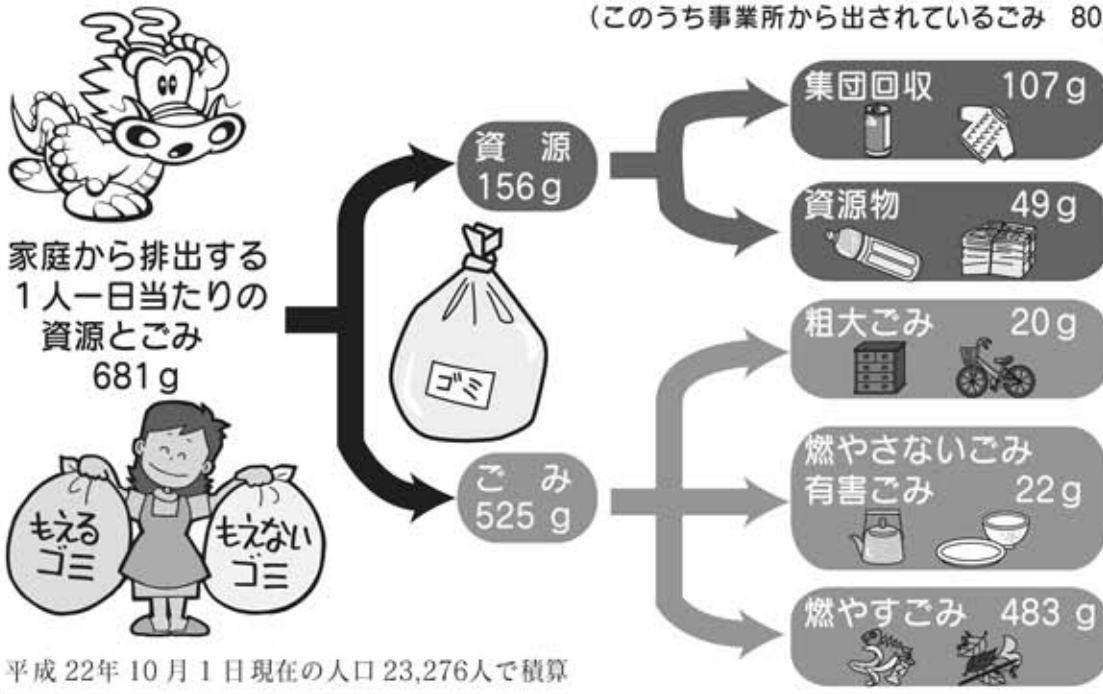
(このうち事業所から出されているごみ　80

家庭から排出する
1人一日当たりの
資源とごみ
681g

資　源
156g

ゴミ

ご　み
525 g

もえる
ゴミ

もえない
ゴミ

集団回収　107g

資源物　49g

粗大ごみ　20g

燃やさないごみ
有害ごみ　22g

燃やすごみ　483 g

平成 22年 10 月 1 日現在の人口 23,276人で積算